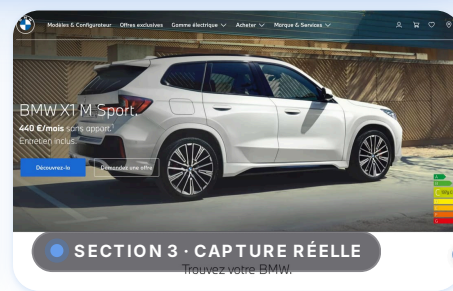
Modèles & Configurateur Offres exclusives Gamme électrique Acheter Marque & Services

BMW X1 M Sport.
440 €/mois sans appart.
Entretien inclus.

Découvrez-la Demandez une offre

SECTION 3 · CAPTURE RÉELLE

Trouvez votre BMW.